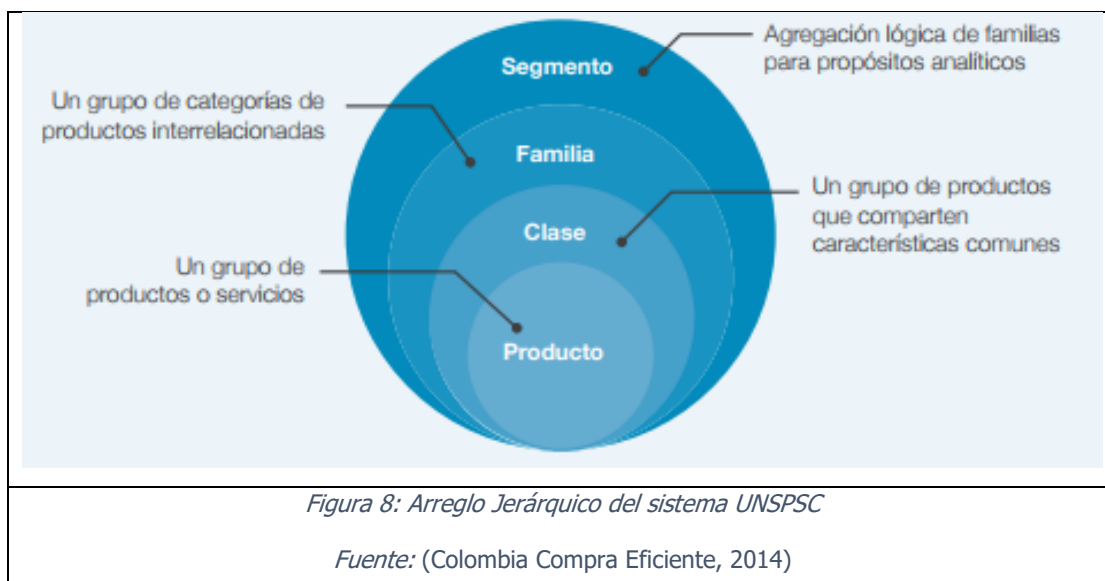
Segmento

Agregación lógica de familias para propósitos analíticos

Un grupo de categorías de productos interrelacionadas

Familia

Clase

Un grupo de productos que comparten características comunes

Un grupo de productos o servicios

Producto

*Figura 8: Arreglo Jerárquico del sistema UNSPSC*

*Fuente:* (Colombia Compra Eficiente, 2014)